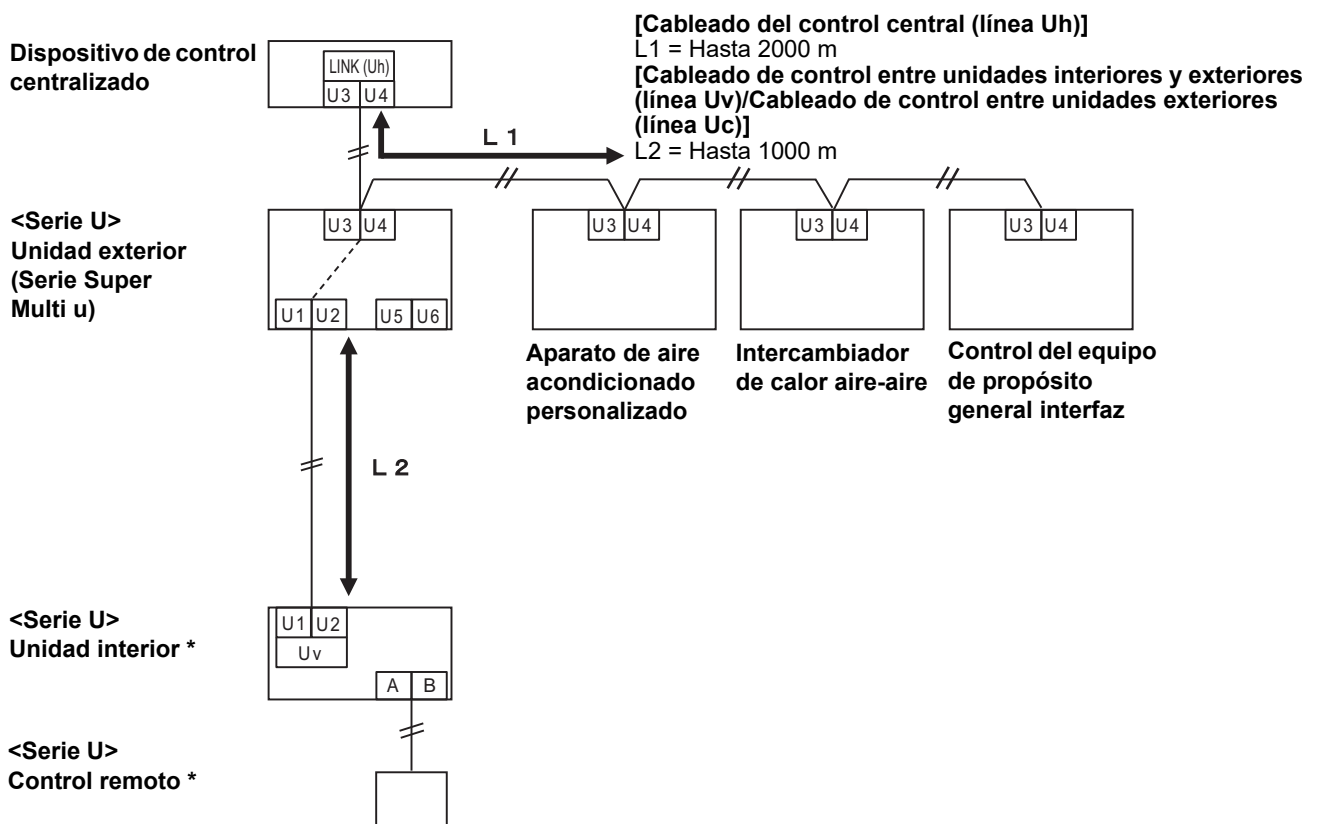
Dispositivo de control centralizado

LINK (Uh)
U3 U4

[Cableado del control central (línea Uh)]
L1 = Hasta 2000 m
[Cableado de control entre unidades interiores y exteriores (línea Uv)/Cableado de control entre unidades exteriores (línea Uc)]
L2 = Hasta 1000 m

L 1

<Serie U>
Unidad exterior
(Serie Super Multi u)

U3 U4
U1 U2 U5 U6

U3 U4
Aparato de aire acondicionado personalizado

U3 U4
Intercambiador de calor aire-aire

U3 U4
Control del equipo de propósito general interfaz

L 2

<Serie U>
Unidad interior *

U1 U2
Uv
A B

<Serie U>
Control remoto *